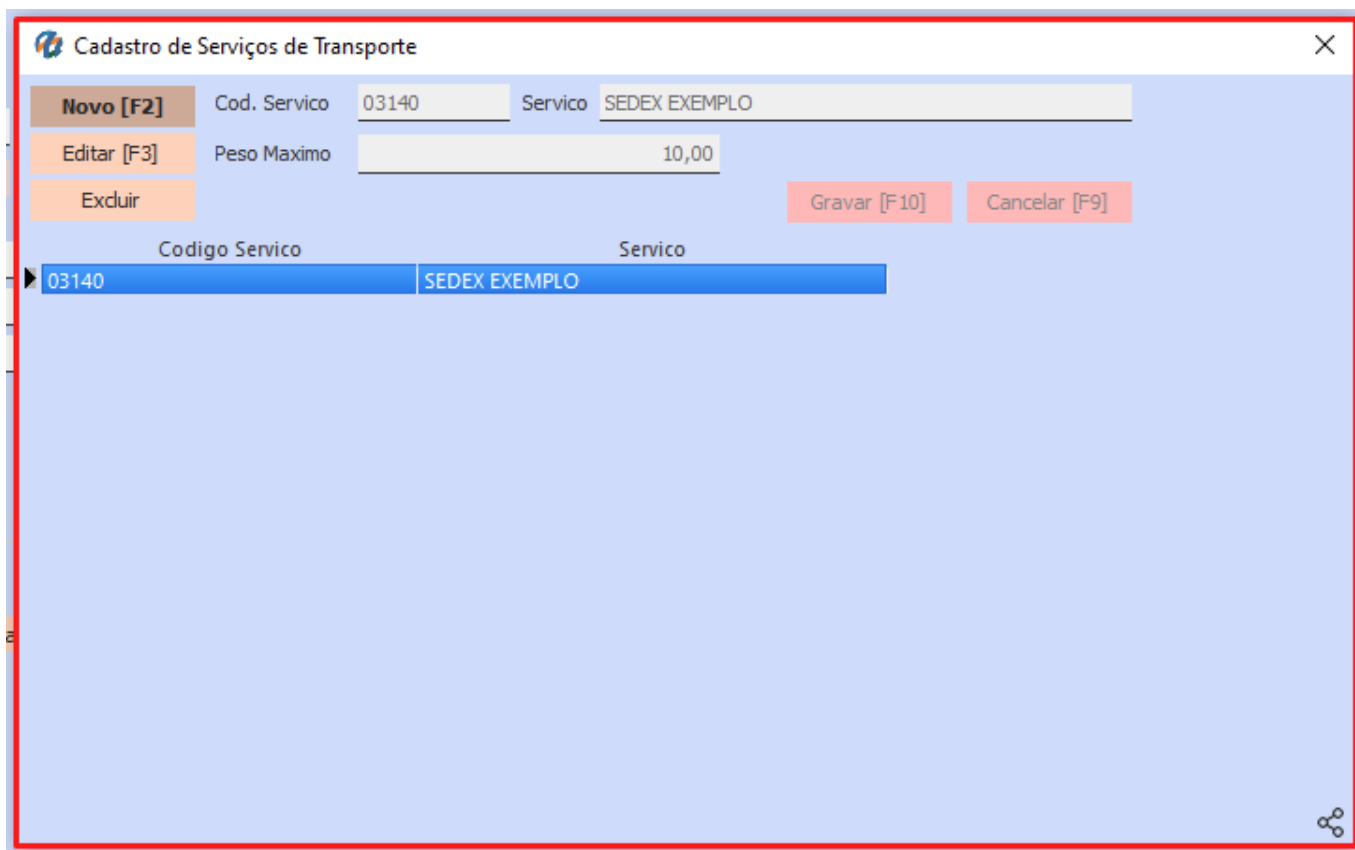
Cadastro de Serviços de Transporte

Novo [F2]
Editar [F3]
Excluir

Cod. Servico 03140
Servico SEDEX EXEMPLO
Peso Maximo 10,00

Gravar [F10]
Cancelar [F9]

| Codigo Servico | Servico |
|---|---|
| 03140 | SEDEX EXEMPLO |